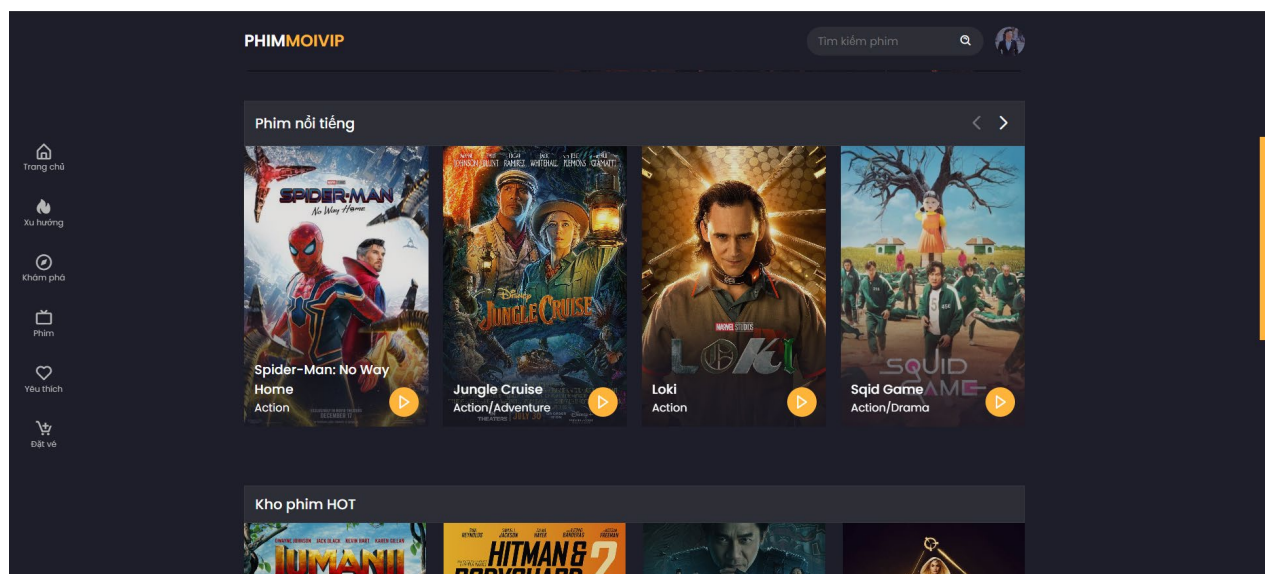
PHIMMOIVIP

Tìm kiếm phim

Trang chủ
Xu hướng
Khám phá
Phim
Yêu thích
Đặt vé

Phim nổi tiếng

SPIDER-MAN No Way Home
Spider-Man: No Way Home
Action

JUNGLE CRUISE
Jungle Cruise
Action/Adventure

MARVEL STUDIOS
LOKI
Loki
Action

SQUID GAME
Sqid Game
Action/Drama

Kho phim HOT

JUMANJI
HITMAN & BODYGUARD 2